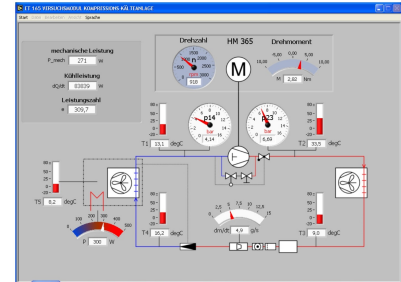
ET 165 VERSUCHSMODUL KOMPRESSIONS-KÄLTEANLAGE

Start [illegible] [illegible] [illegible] Sprache

mechanische Leistung

P_mech 271 W

Kühlleistung

dQ/dt 83839 W

Leistungszahl

ε 309,7

Drehzahl

HM 365

Drehmoment

M

910

M 2,82 Nm

T1 13,1 degC

p14

p23

T2 33,5 degC

T5 8,2 degC

T4 16,2 degC

dm/dt 4,9 g/s

T3 9,0 degC

P 300 W

100 200 300 400 500